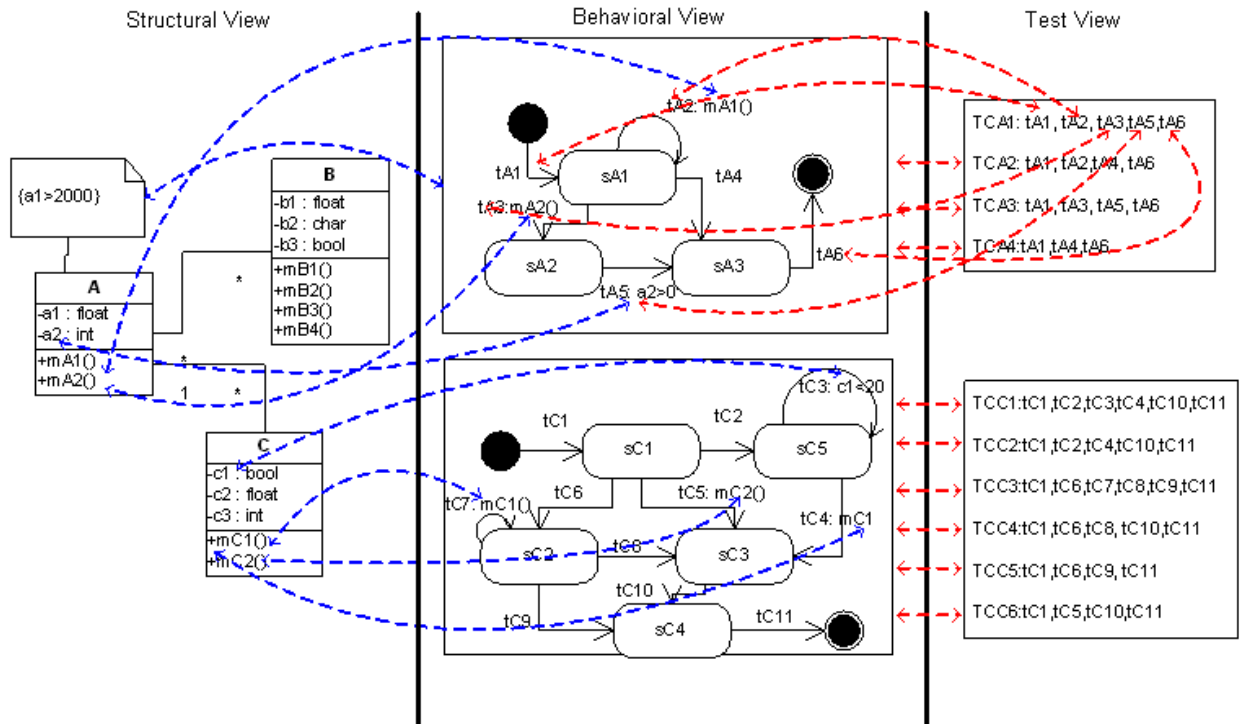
Structural View

Behavioral View

Test View

{a1>2000}

B
-b1 : float
-b2 : char
-b3 : bool
+mB1()
+mB2()
+mB3()
+mB4()

A
-a1 : float
-a2 : int
+mA1()
+mA2()

*
*
1
*

C
-c1 : bool
-c2 : float
-c3 : int
+mC1()
+mC2()

tA2: mA1()
tA1
sA1
tA4
tA3: mA2()
sA2
sA3
tA6
tA5: a2>0

tC3: c1=20
tC1
tC2
sC1
sC5
tC6
tC5: mC2()
tC7: mC1()
tC4: mC1
sC2
tC8
sC3
tC10
tC9
sC4
tC11

TCA1: tA1, tA2, tA3,tA5,tA6
TCA2: tA1, tA2,tA4, tA6
TCA3: tA1, tA3, tA5, tA6
TCA4:tA1,tA4,tA6

TCC1:tC1,tC2,tC3,tC4,tC10,tC11
TCC2:tC1,tC2,tC4,tC10,tC11
TCC3:tC1,tC6,tC7,tC8,tC9,tC11
TCC4:tC1,tC6,tC8,tC10,tC11
TCC5:tC1,tC6,tC9,tC11
TCC6:tC1,tC5,tC10,tC11